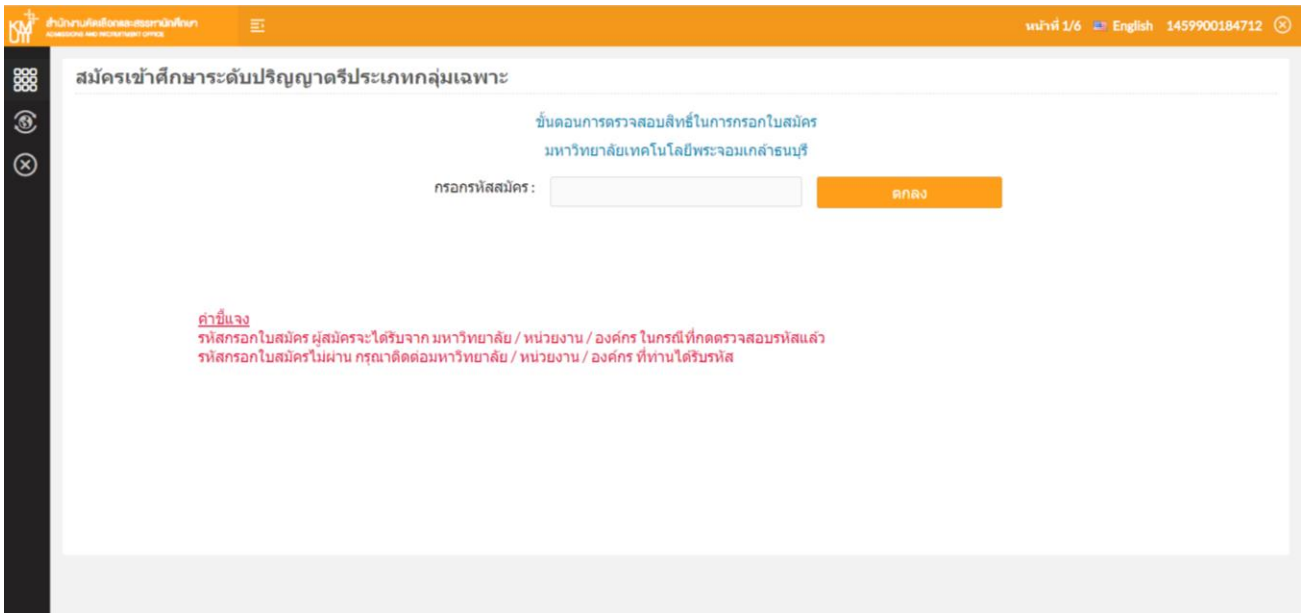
KMUTT สำนักงานคัดเลือกและสรรหานักศึกษา ADMISSIONS AND RECRUITMENT OFFICE

หน้าที่ 1/6 English 1459900184712

สมัครเข้าศึกษาระดับปริญญาตรีประเภทกลุ่มเฉพาะ

ขั้นตอนการตรวจสอบสิทธิ์ในการกรอกใบสมัคร

มหาวิทยาลัยเทคโนโลยีพระจอมเกล้าธนบุรี

กรอกรหัสสมัคร :

ตกลง

คำชี้แจง
รหัสกรอกใบสมัคร ผู้สมัครจะได้รับจาก มหาวิทยาลัย / หน่วยงาน / องค์กร ในกรณีที่กดตรวจสอบรหัสแล้ว
รหัสกรอกใบสมัครไม่ผ่าน กรุณาติดต่อมหาวิทยาลัย / หน่วยงาน / องค์กร ที่ท่านได้รับรหัส